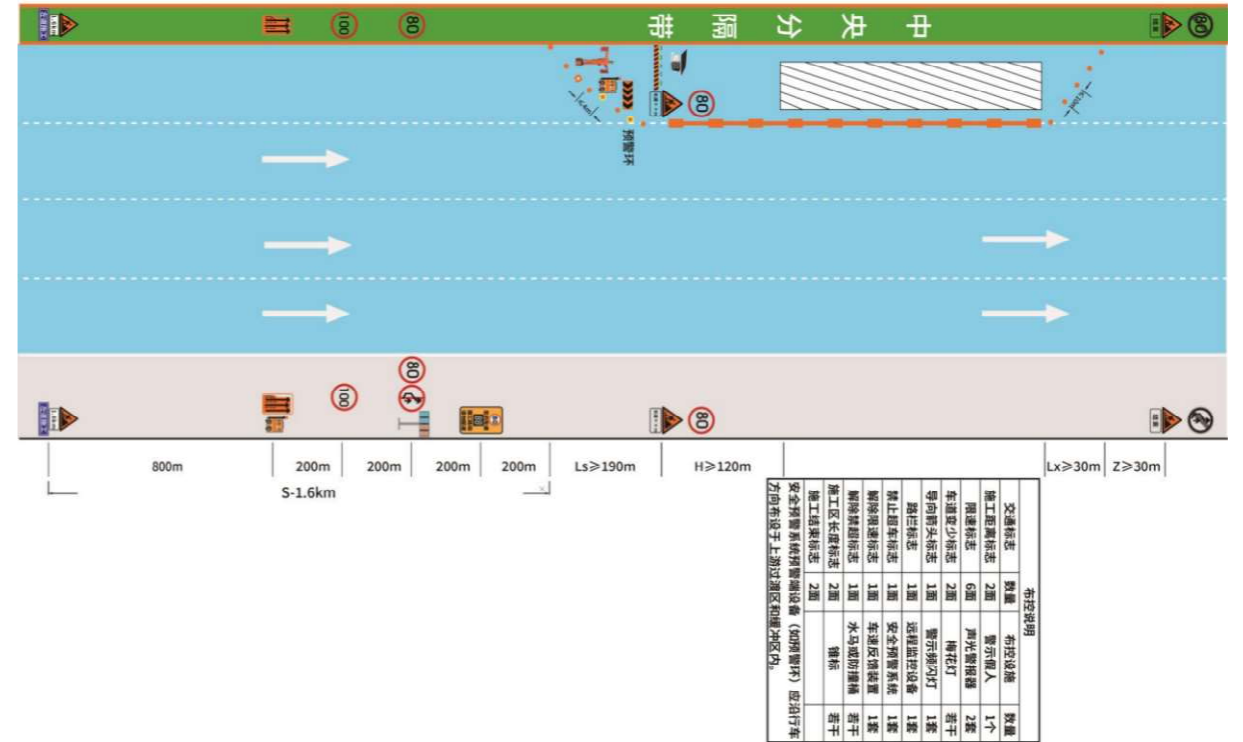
中 央 分 隔 带

100 80 80

预警环

80

80

100

80

800m 200m 200m 200m 200m Ls≥190m H≥120m Lx≥30m Z≥30m

S-1.6km

布控说明

| 交通标志 | 数量 | 布控设施 | 数量 |
|---|---|---|---|
| 施工距离标志 | 2面 | 警示假人 | 1个 |
| 限速标志 | 6面 | 声光警报器 | 2套 |
| 车道变少标志 | 2面 | 梅花灯 | 若干 |
| 导向箭头标志 | 1面 | 警示频闪灯 | 1套 |
| 路栏标志 | 1面 | 远程监控设备 | 1套 |
| 禁止超车标志 | 1面 | 安全预警系统 | 1套 |
| 解除限速标志 | 1面 | 车速反馈装置 | 1套 |
| 解除禁超标志 | 1面 | 水马或防撞桶 | 若干 |
| 施工区长度标志 | 2面 | 锥标 | 若干 |
| 施工结束标志 | 2面 | | |

安全预警系统预警端设备（如预警环）应沿行车方向布设于上游过渡区和缓冲区内。